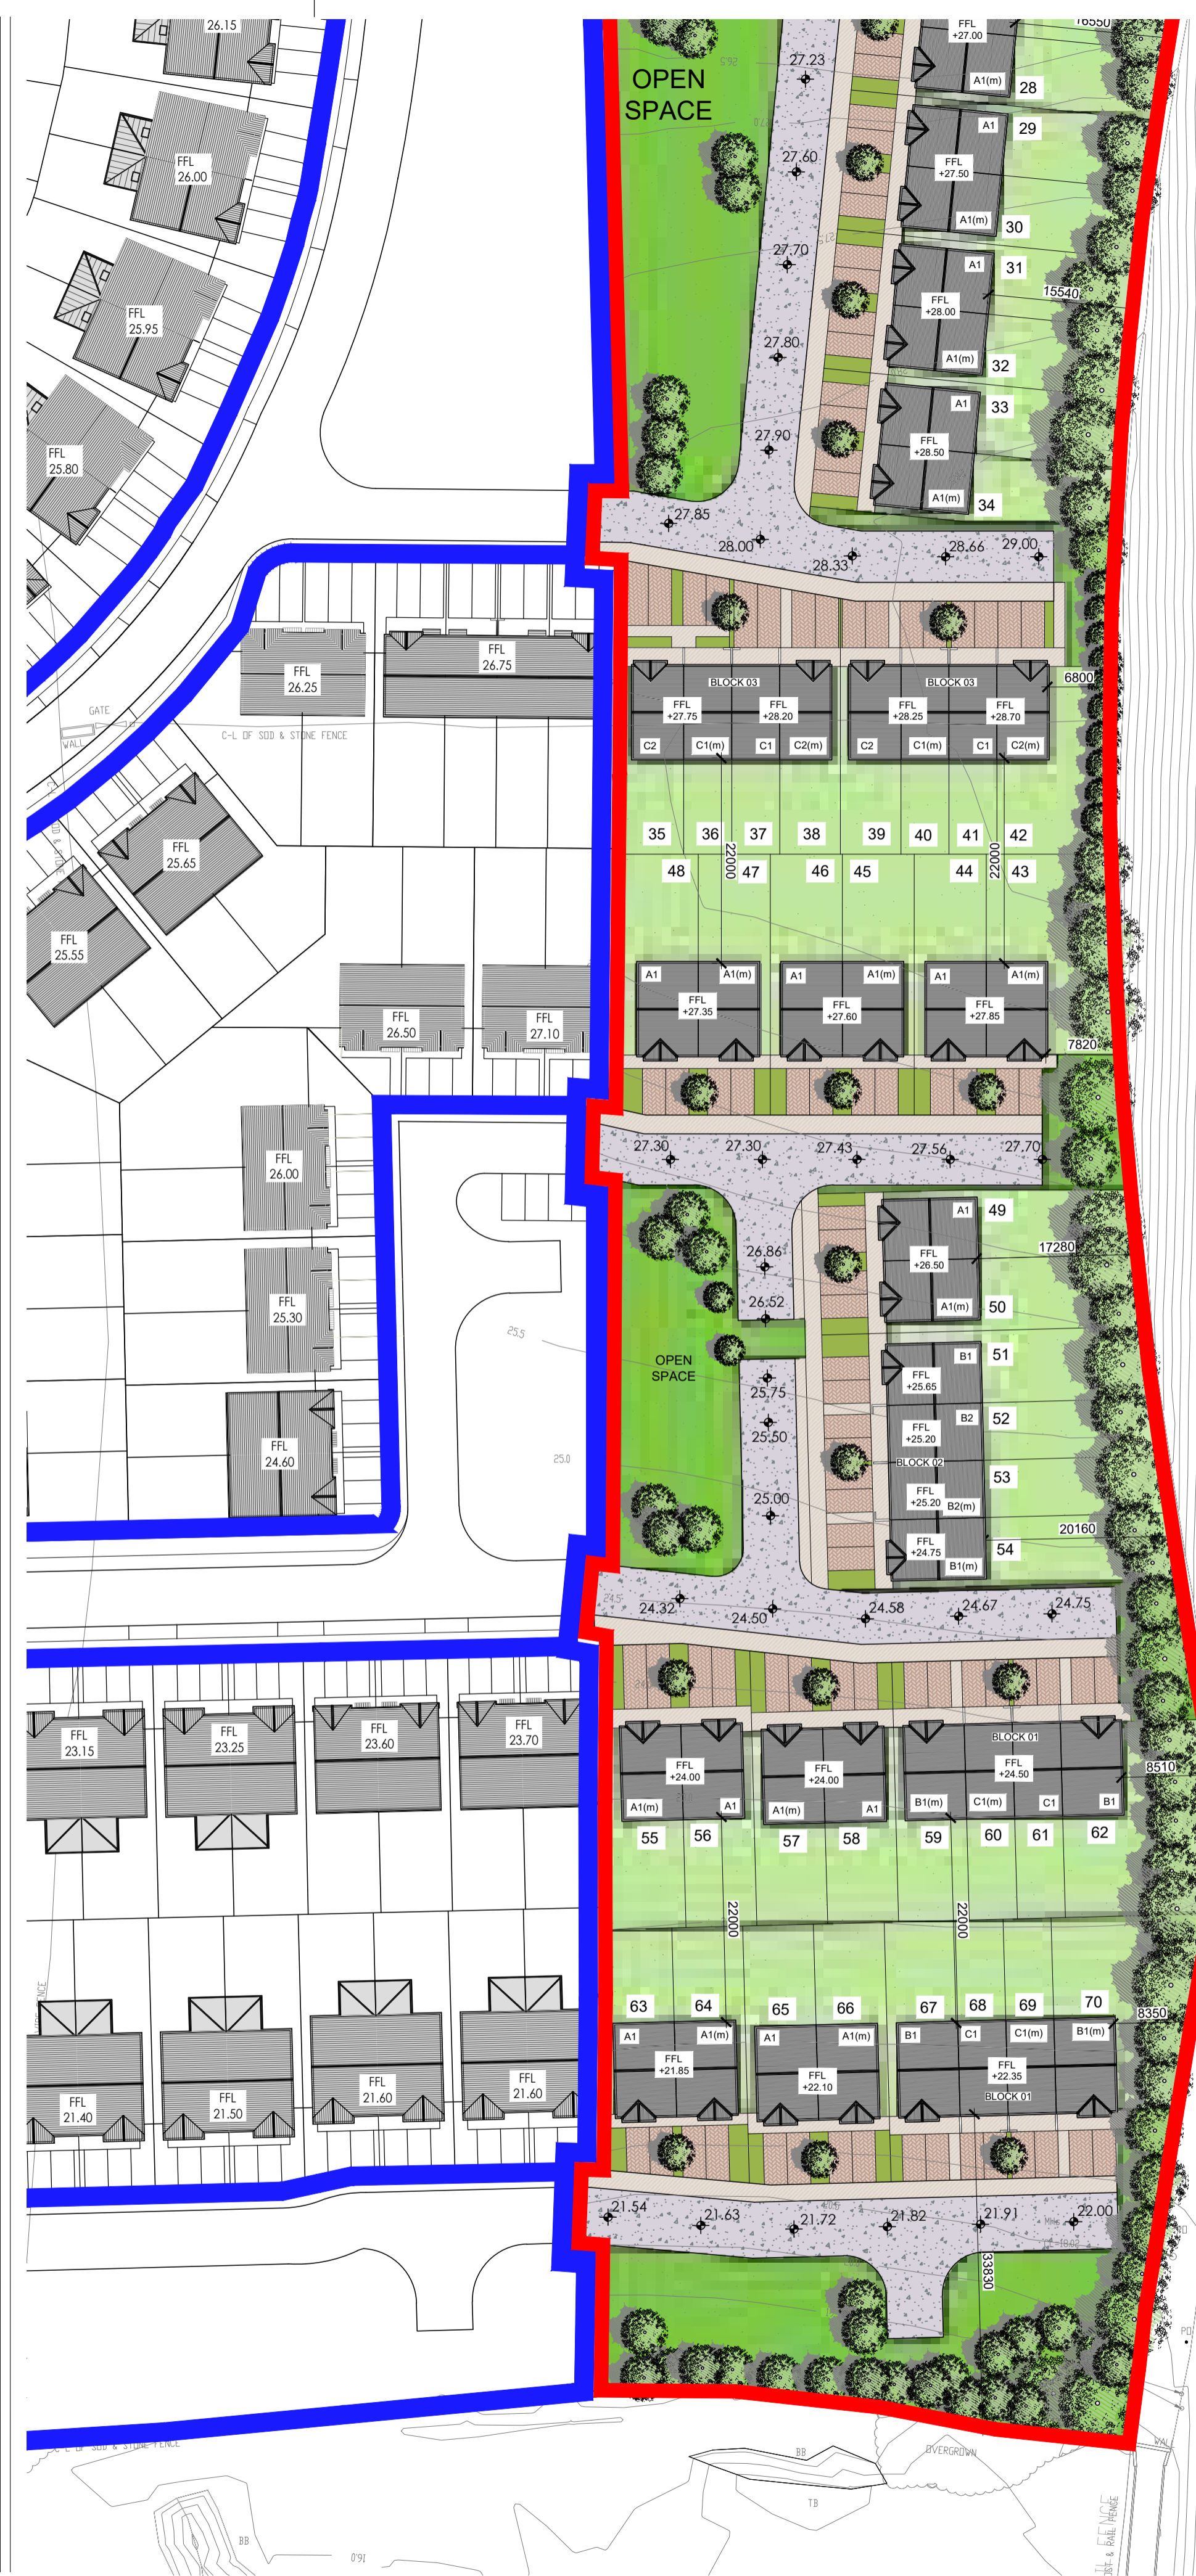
26.15

FFL
26.00

FFL
25.95

FFL
25.80

OPEN
SPACE

FFL
+27.00
16550
27.23
A1(m) 28
A1 29
27.60
FFL
+27.50
A1(m) 30
27.70
A1 31
FFL
+28.00
15540
27.80
A1(m) 32
A1 33
27.90
FFL
+28.50
A1(m) 34
27.85
28.00
28.33
28.66
29.00

FFL
26.25
FFL
26.75
GATE
WALL
C-L OF SOD & STONE FENCE

BLOCK 03
FFL +27.75
FFL +28.20
C2 C1(m) C1 C2(m)
BLOCK 03
FFL +28.25
FFL +28.70
C2 C1(m) C1 C2(m)
6800

35 36 37 38 39 40 41 42
48 47 46 45 44 43
22000
22000

FFL
25.65
FFL
25.55

A1 A1(m)
FFL +27.35
A1 A1(m)
FFL +27.60
A1 A1(m)
FFL +27.85
7820

FFL
26.50
FFL
27.10

27.30 27.30 27.43 27.56 27.70

FFL
26.00
FFL
25.30
FFL
24.60

A1 49
FFL +26.50
17280
26.86
26.52
A1(m) 50
25.5
OPEN
SPACE
B1 51
FFL +25.65
25.75
B2 52
FFL +25.20
25.50
BLOCK 02
53
25.0
FFL +25.20 B2(m)
25.00
20160
FFL +24.75
B1(m) 54
24.5
24.32 24.50 24.58 24.67 24.75

FFL
23.15
FFL
23.25
FFL
23.60
FFL
23.70

FFL +24.00
A1(m) A1
FFL +24.00
A1(m) A1
BLOCK 01
FFL +24.50
B1(m) C1(m) C1 B1
8510
55 56 57 58 59 60 61 62
22000
22000

63 64 65 66 67 68 69 70
A1 A1(m)
FFL +21.85
A1 A1(m)
FFL +22.10
B1 C1 C1(m) B1(m)
FFL +22.35
BLOCK 01
8350

FFL
21.40
FFL
21.50
FFL
21.60
FFL
21.60

21.54 21.63 21.72 21.82 21.91 22.00
33830

C-L OF SOD & STONE FENCE
BB
OVERGROWN
TB
BB
16.0
FENCE
POST & RAIL FENCE
WALL